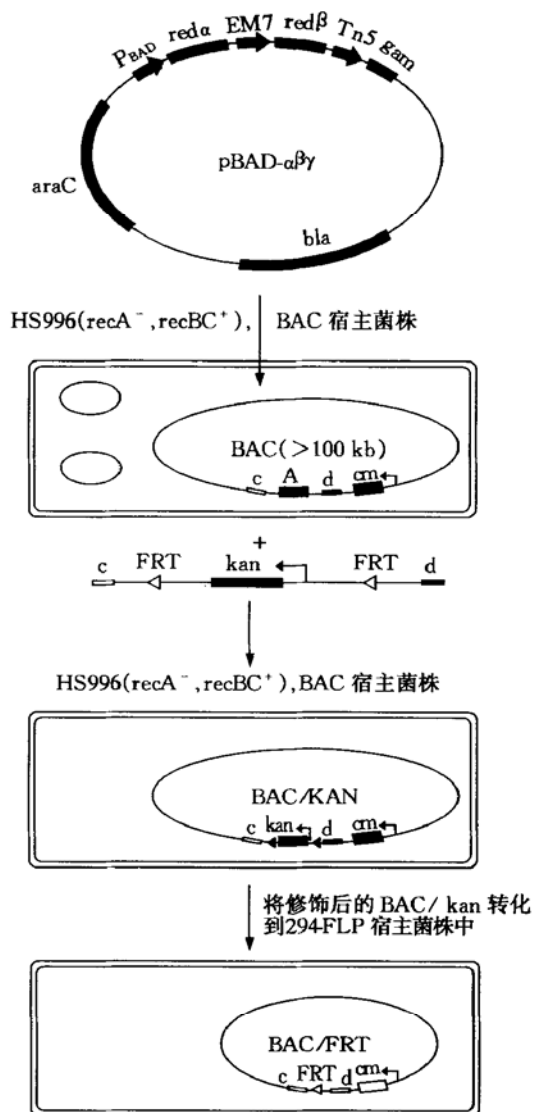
$P_{BAD}$ redα EM7 redβ Tn5 gam

pBAD-αβγ

araC

bla

HS996(recA$^-$,recBC$^+$), BAC 宿主菌株

BAC(>100 kb)

c A d cm

+

c FRT kan FRT d

HS996(recA$^-$,recBC$^+$),BAC 宿主菌株

BAC/KAN

c kan d cm

将修饰后的 BAC/ kan 转化到294-FLP 宿主菌株中

BAC/FRT

c FRT d cm